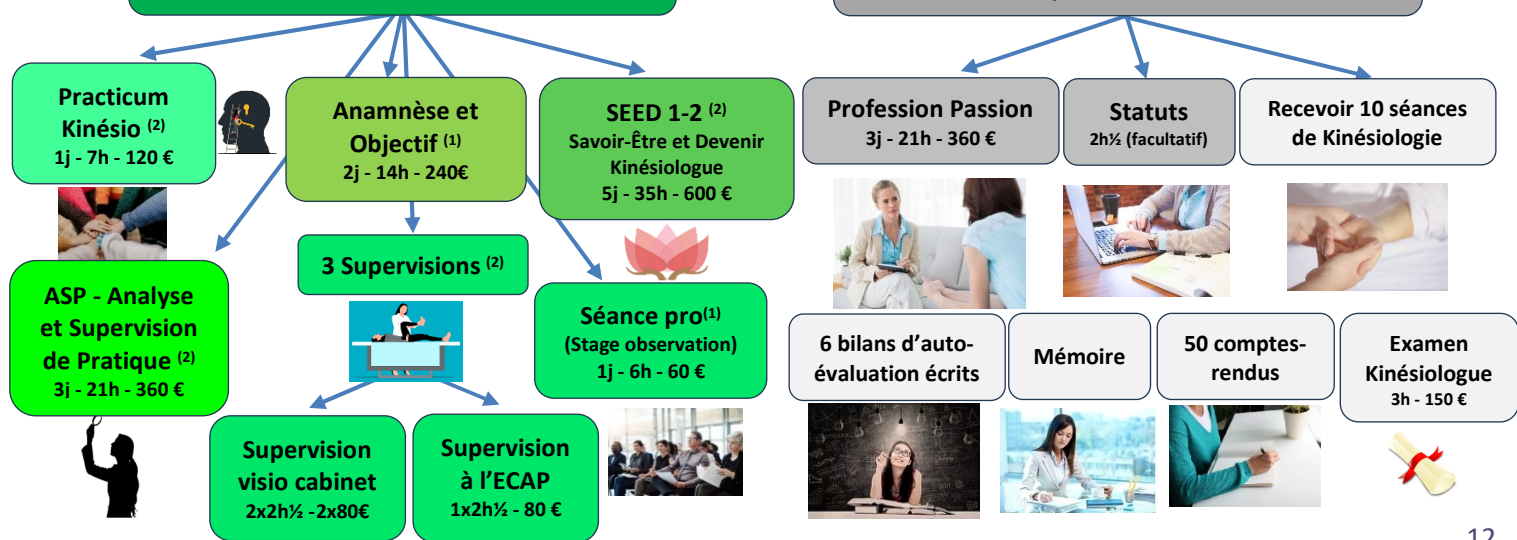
Practicum Kinésio $^{(2)}$
1j - 7h - 120 €

Anamnèse et Objectif $^{(1)}$
2j - 14h - 240€

SEED 1-2 $^{(2)}$
Savoir-Être et Devenir Kinésiologue
5j - 35h - 600 €

ASP - Analyse et Supervision de Pratique $^{(2)}$
3j - 21h - 360 €

3 Supervisions $^{(2)}$

Séance pro$^{(1)}$
(Stage observation)
1j - 6h - 60 €

Supervision visio cabinet
2x2h½ -2x80€

Supervision à l'ECAP
1x2h½ - 80 €

Profession Passion
3j - 21h - 360 €

Statuts
2h½ (facultatif)

Recevoir 10 séances de Kinésiologie

6 bilans d'auto-évaluation écrits

Mémoire

50 comptes-rendus

Examen Kinésiologue
3h - 150 €

12